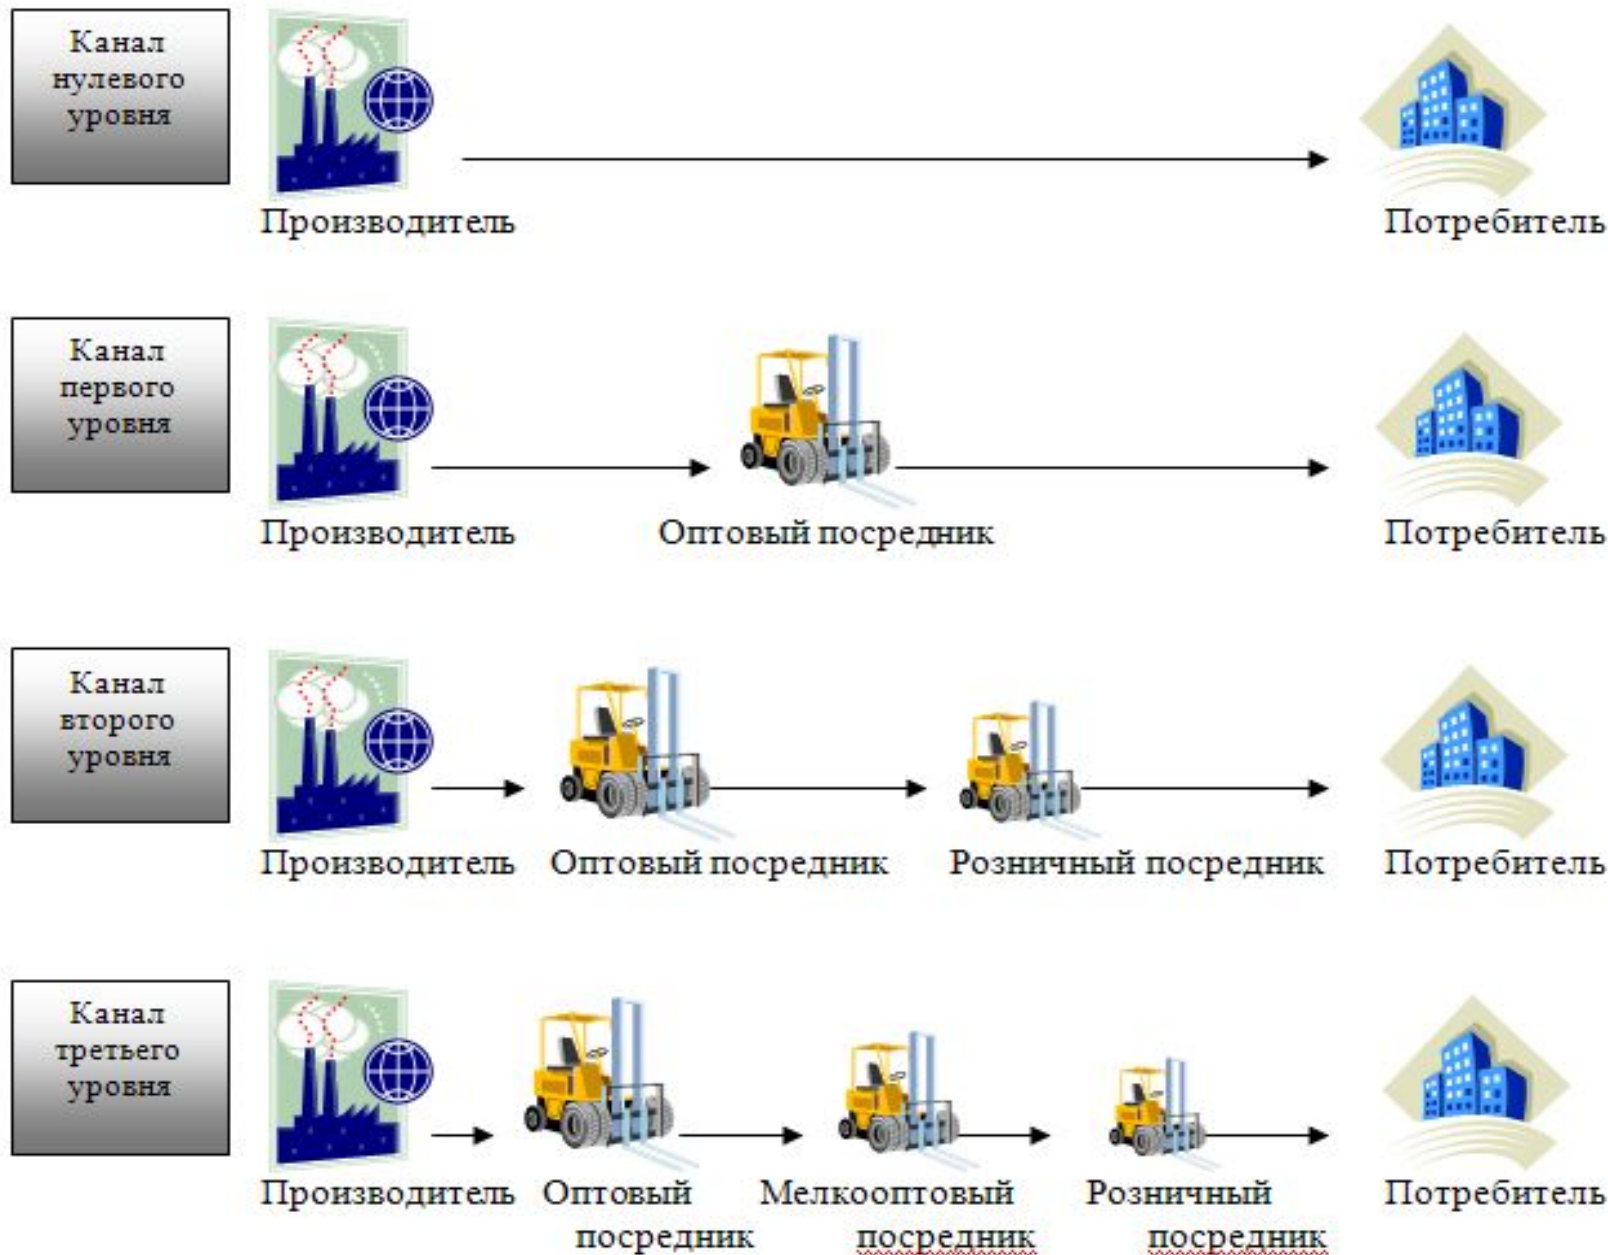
Канал нулевого уровня

Производитель

Потребитель

Канал первого уровня

Производитель

Оптовый посредник

Потребитель

Канал второго уровня

Производитель

Оптовый посредник

Розничный посредник

Потребитель

Канал третьего уровня

Производитель

Оптовый посредник

Мелкооптовый посредник

Розничный посредник

Потребитель